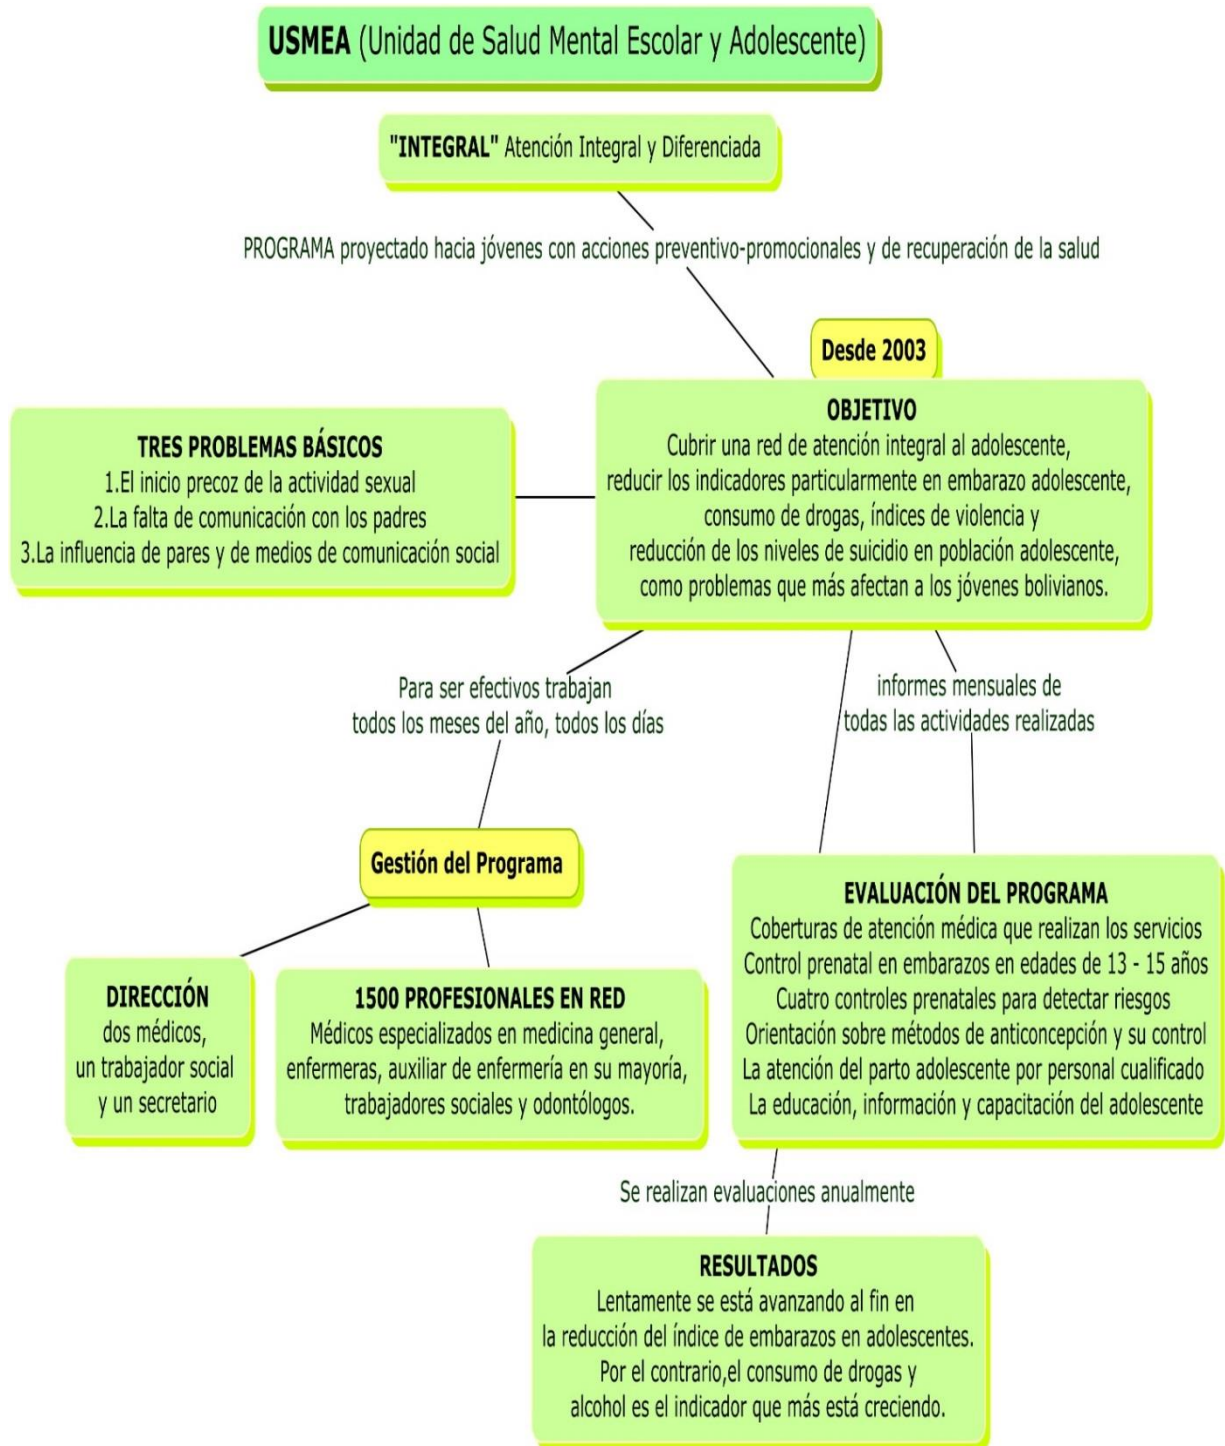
USMEA (Unidad de Salud Mental Escolar y Adolescente)

"INTEGRAL" Atención Integral y Diferenciada

PROGRAMA proyectado hacia jóvenes con acciones preventivo-promocionales y de recuperación de la salud

Desde 2003

OBJETIVO
Cubrir una red de atención integral al adolescente, reducir los indicadores particularmente en embarazo adolescente, consumo de drogas, índices de violencia y reducción de los niveles de suicidio en población adolescente, como problemas que más afectan a los jóvenes bolivianos.

TRES PROBLEMAS BÁSICOS
1.El inicio precoz de la actividad sexual
2.La falta de comunicación con los padres
3.La influencia de pares y de medios de comunicación social

Para ser efectivos trabajan todos los meses del año, todos los días

informes mensuales de todas las actividades realizadas

Gestión del Programa

DIRECCIÓN
dos médicos, un trabajador social y un secretario

1500 PROFESIONALES EN RED
Médicos especializados en medicina general, enfermeras, auxiliar de enfermería en su mayoría, trabajadores sociales y odontólogos.

EVALUACIÓN DEL PROGRAMA
Coberturas de atención médica que realizan los servicios
Control prenatal en embarazos en edades de 13 - 15 años
Cuatro controles prenatales para detectar riesgos
Orientación sobre métodos de anticoncepción y su control
La atención del parto adolescente por personal cualificado
La educación, información y capacitación del adolescente

Se realizan evaluaciones anualmente

RESULTADOS
Lentamente se está avanzando al fin en la reducción del índice de embarazos en adolescentes.
Por el contrario,el consumo de drogas y alcohol es el indicador que más está creciendo.